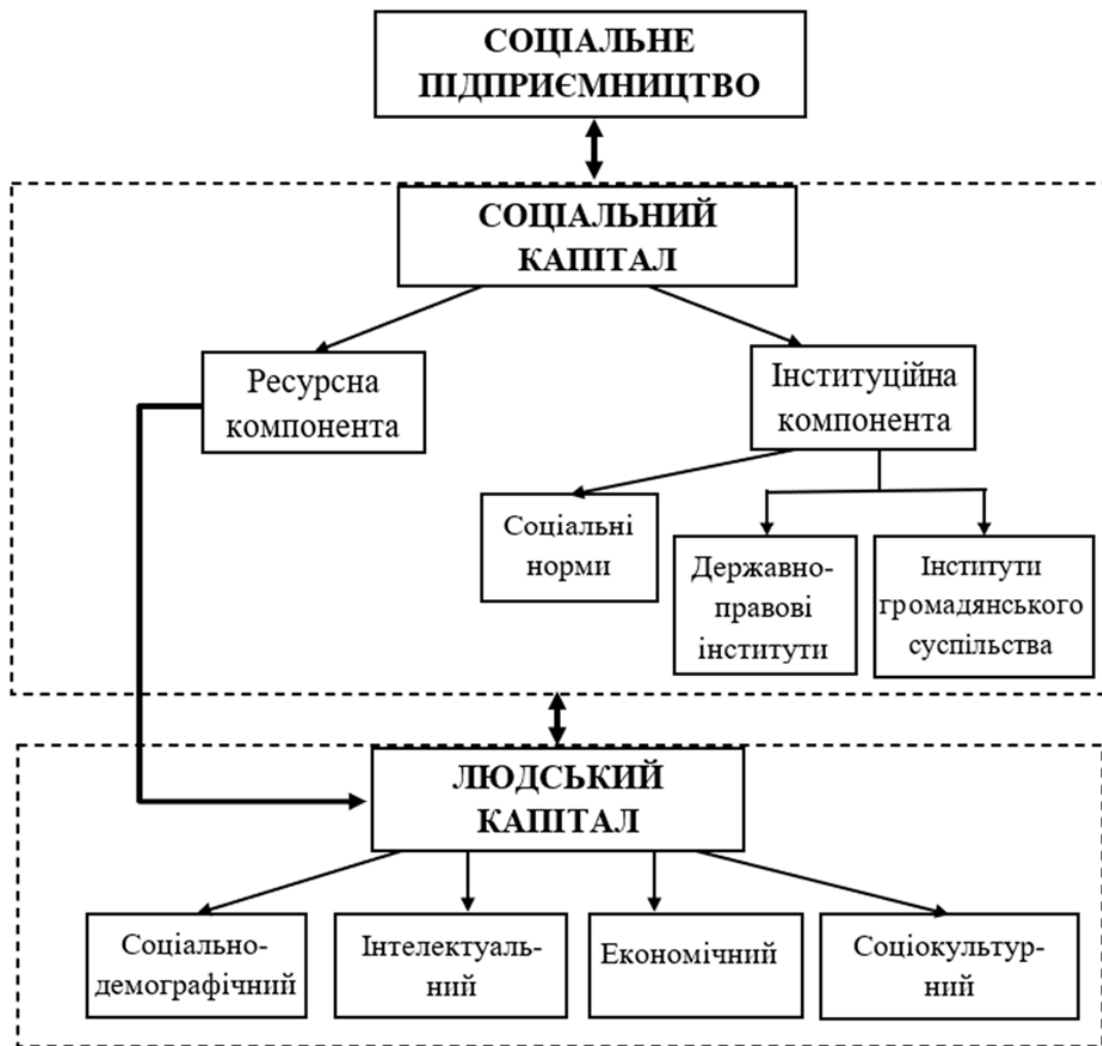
СОЦІАЛЬНЕ ПІДПРИЄМНИЦТВО

СОЦІАЛЬНИЙ КАПІТАЛ

Ресурсна компонента

Інституційна компонента

Соціальні норми

Державно-правові інститути

Інститути громадянського суспільства

ЛЮДСЬКИЙ КАПІТАЛ

Соціально-демографічний

Інтелектуальний

Економічний

Соціокультурний